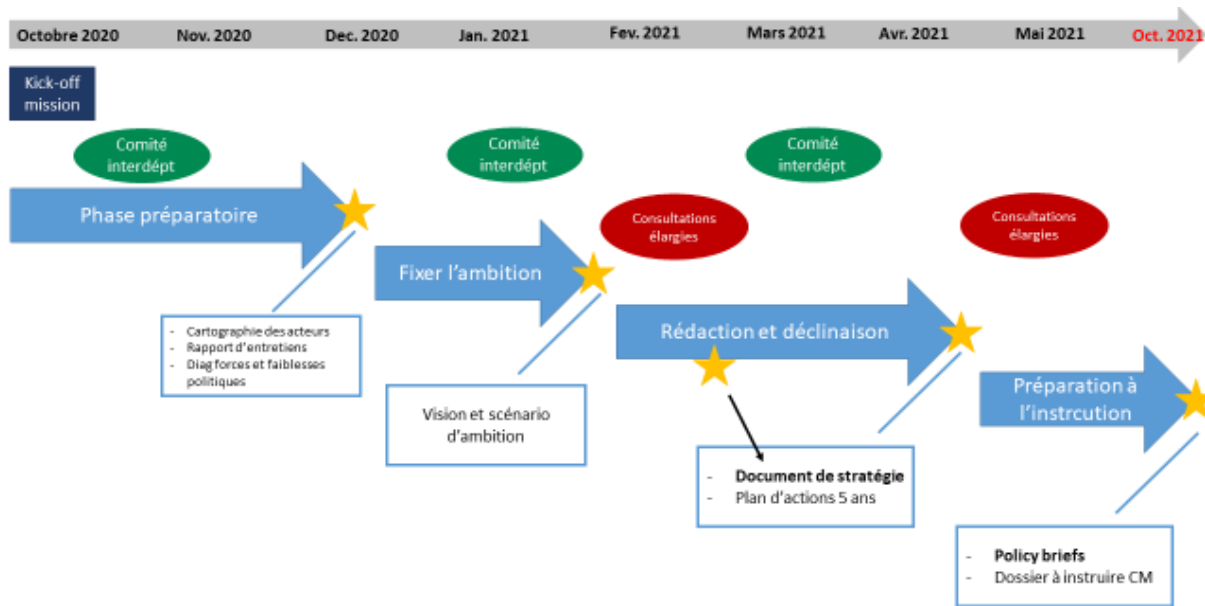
Octobre 2020 Nov. 2020 Dec. 2020 Jan. 2021 Fev. 2021 Mars 2021 Avr. 2021 Mai 2021 Oct. 2021

Kick-off mission

Comité interdépt

Comité interdépt

Comité interdépt

Phase préparatoire

Consultations élargies

Consultations élargies

Fixer l'ambition

Rédaction et déclinaison

Préparation à l'instrcution

- Cartographie des acteurs
- Rapport d'entretiens
- Diag forces et faiblesses politiques

Vision et scénario d'ambition

- Document de stratégie
- Plan d'actions 5 ans

- Policy briefs
- Dossier à instruire CM